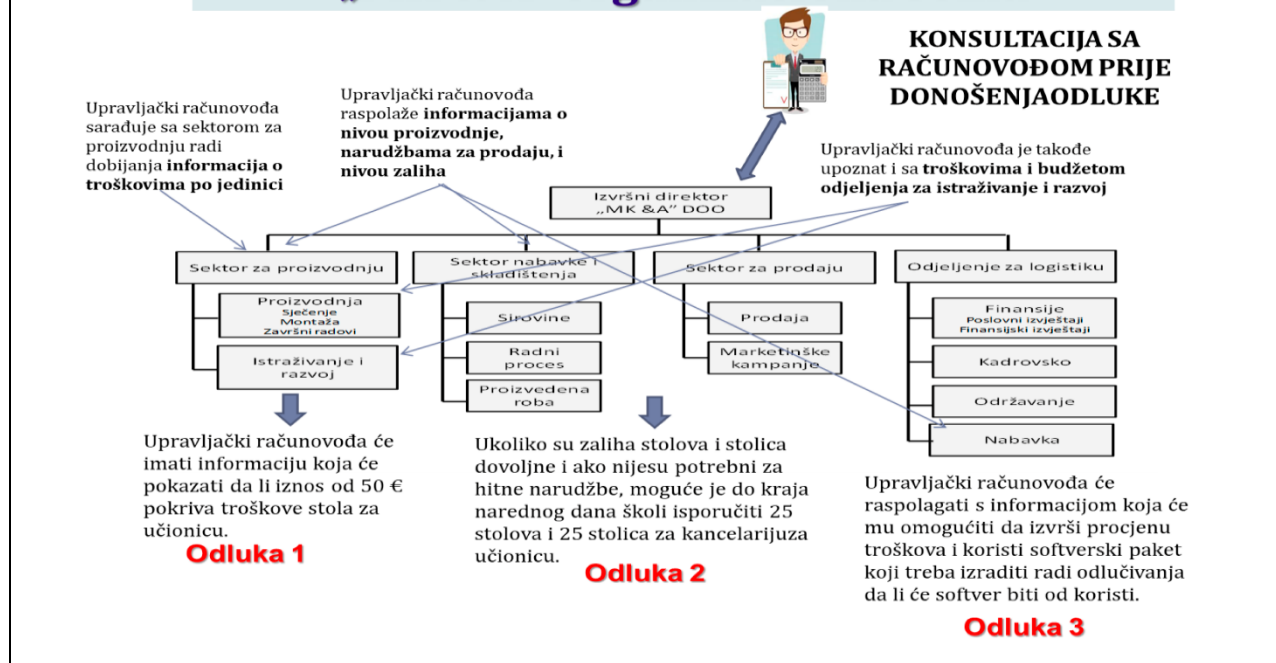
KONSULTACIJA SA RAČUNOVOĐOM PRIJE DONOŠENJAODLUKE

Upravljački računovođa sarađuje sa sektorom za proizvodnju radi dobijanja **informacija o troškovima po jedinici**

Upravljački računovođa raspolaže **informacijama o nivou proizvodnje, narudžbama za prodaju, i nivou zaliha**

Upravljački računovođa je takođe upoznat i sa **troškovima i budžetom odjeljenja za istraživanje i razvoj**

Izvršni direktor „MK &A" DOO

Sektor za proizvodnju

Proizvodnja
Sječenje
Montaža
Završni radovi

Istraživanje i razvoj

Sektor nabavke i skladištenja

Sirovine

Radni proces

Proizvedena roba

Sektor za prodaju

Prodaja

Marketinške kampanje

Odjeljenje za logistiku

Finansije
Poslovni izvještaji
Finansijski izvještaji

Kadrovsko

Održavanje

Nabavka

Upravljački računovođa će imati informaciju koja će pokazati da li iznos od 50 € pokriva troškove stola za učionicu.

Odluka 1

Ukoliko su zaliha stolova i stolica dovoljne i ako nijesu potrebni za hitne narudžbe, moguće je do kraja narednog dana školi isporučiti 25 stolova i 25 stolica za kancelarijuza učionicu.

Odluka 2

Upravljački računovođa će raspolagati s informacijom koja će mu omogućiti da izvrši procjenu troškova i koristi softverski paket koji treba izraditi radi odlučivanja da li će softver biti od koristi.

Odluka 3